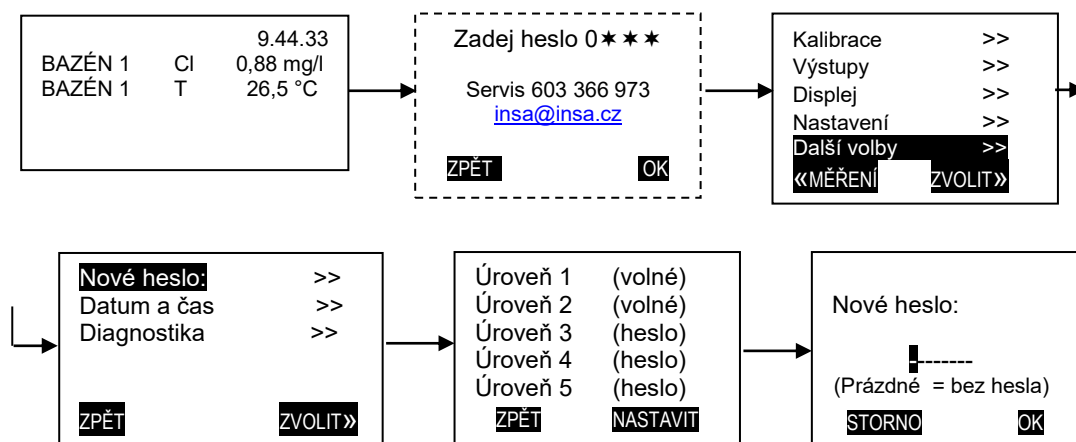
9.44.33
BAZÉN 1 Cl 0,88 mg/l
BAZÉN 1 T 26,5 °C

Zadej heslo 0✶✶✶

Servis 603 366 973
insa@insa.cz

ZPĚT OK

Kalibrace >>
Výstupy >>
Displej >>
Nastavení >>
Další volby >>
«MĚŘENÍ ZVOLIT»

Nové heslo: >>
Datum a čas >>
Diagnostika >>

ZPĚT ZVOLIT»

Úroveň 1 (volné)
Úroveň 2 (volné)
Úroveň 3 (heslo)
Úroveň 4 (heslo)
Úroveň 5 (heslo)
ZPĚT NASTAVIT

Nové heslo:

--------
(Prázdné = bez hesla)
STORNO OK